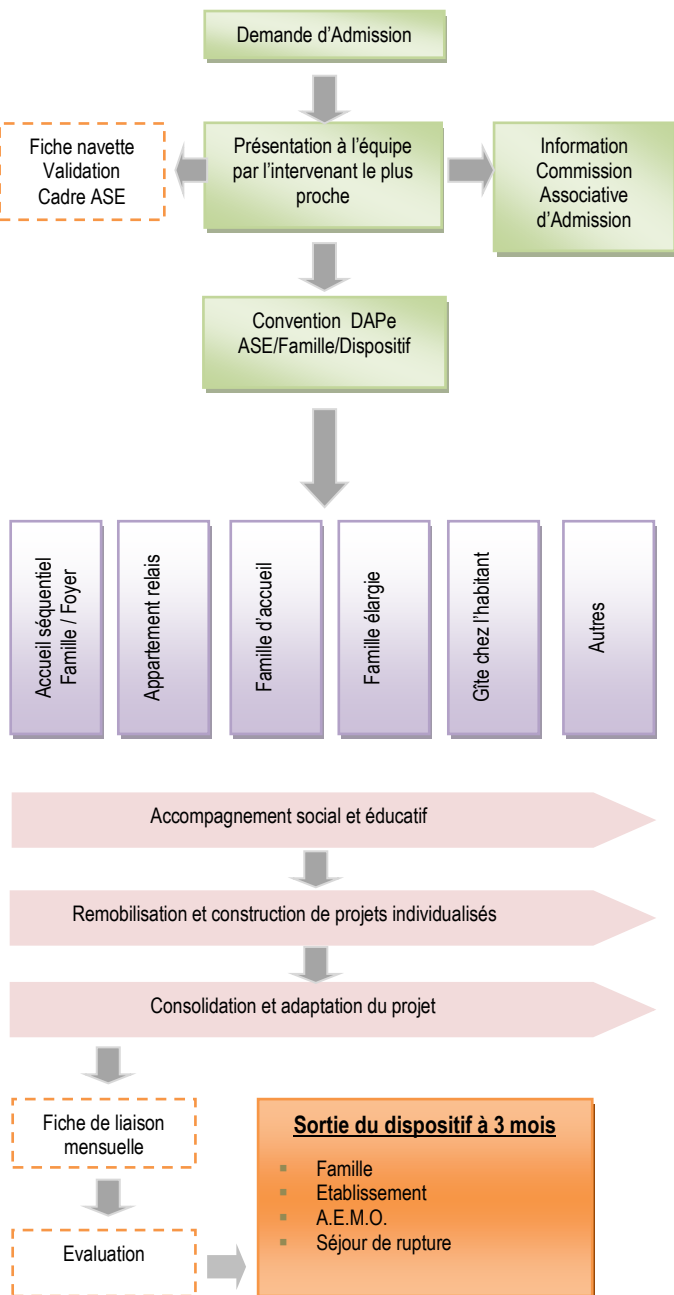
Demande d'Admission

Fiche navette
Validation
Cadre ASE

Présentation à l'équipe par l'intervenant le plus proche

Information
Commission
Associative
d'Admission

Convention DAPe
ASE/Famille/Dispositif

Accueil séquentiel
Famille / Foyer

Appartement relais

Famille d'accueil

Famille élargie

Gîte chez l'habitant

Autres

Accompagnement social et éducatif

Remobilisation et construction de projets individualisés

Consolidation et adaptation du projet

Fiche de liaison mensuelle

Evaluation

**Sortie du dispositif à 3 mois**

- Famille
- Etablissement
- A.E.M.O.
- Séjour de rupture